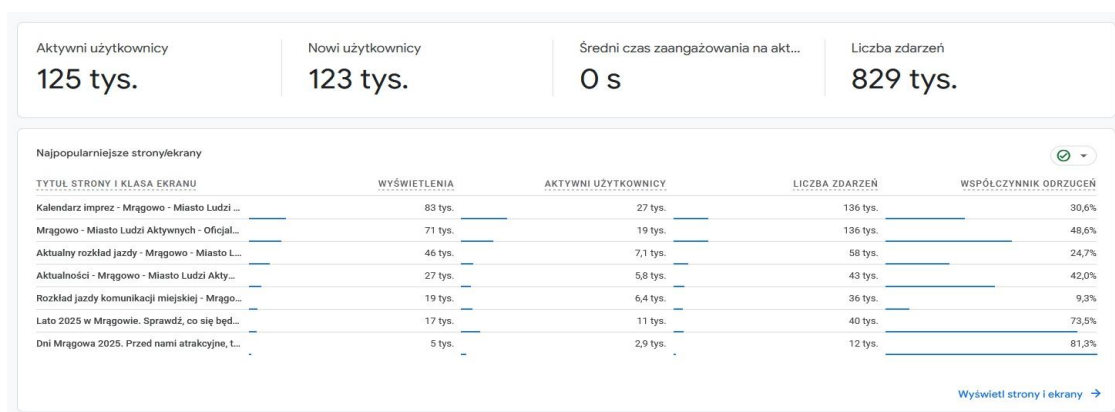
Aktywni użytkownicy
125 tys.

Nowi użytkownicy
123 tys.

Średni czas zaangażowania na akt...
0 s

Liczba zdarzeń
829 tys.

Najpopularniejsze strony/ekrany

| TYTUŁ STRONY I KLASA EKRANU | WYŚWIETLENIA | AKTYWNI UŻYTKOWNICY | LICZBA ZDARZEŃ | WSPÓŁCZYNNIK ODRZUCEŃ |
|---|---|---|---|---|
| Kalendarz imprez - Mrągowo - Miasto Ludzi ... | 83 tys. | 27 tys. | 136 tys. | 30,6% |
| Mrągowo - Miasto Ludzi Aktywnych - Oficjal... | 71 tys. | 19 tys. | 136 tys. | 48,6% |
| Aktualny rozkład jazdy - Mrągowo - Miasto L... | 46 tys. | 7,1 tys. | 58 tys. | 24,7% |
| Aktualności - Mrągowo - Miasto Ludzi Akty... | 27 tys. | 5,8 tys. | 43 tys. | 42,0% |
| Rozkład jazdy komunikacji miejskiej - Mrągo... | 19 tys. | 6,4 tys. | 36 tys. | 9,3% |
| Lato 2025 w Mrągowie. Sprawdź, co się będ... | 17 tys. | 11 tys. | 40 tys. | 73,5% |
| Dni Mrągowa 2025. Przed nami atrakcyjne, t... | 5 tys. | 2,9 tys. | 12 tys. | 81,3% |

Wyświetl strony i ekrany →